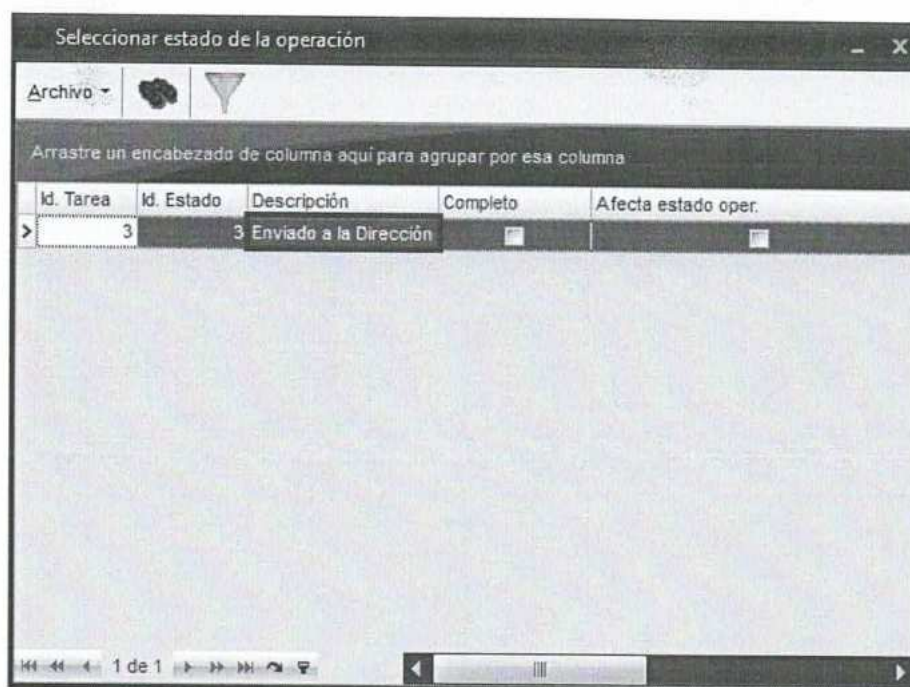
Seleccionar estado de la operación

Archivo

Arrastre un encabezado de columna aquí para agrupar por esa columna

| Id. Tarea | Id. Estado | Descripción | Completo | Afecta estado oper. |
|---|---|---|---|---|
| 3 | 3 | Enviado a la Dirección | | |

1 de 1